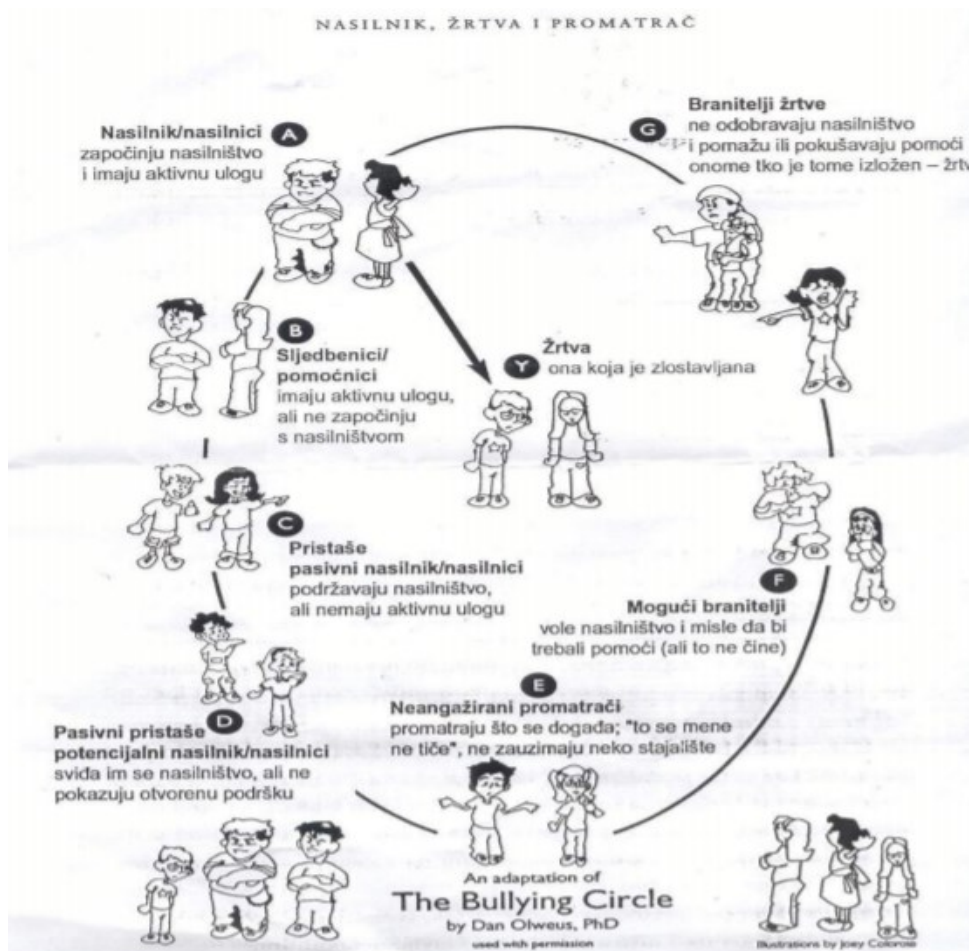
NASILNIK, ŽRTVA I PROMATRAČ

Nasilnik/nasilnici A
započinju nasilništvo i imaju aktivnu ulogu

G Branitelji žrtve
ne odobravaju nasilništvo i pomažu ili pokušavaju pomoći onome tko je tome izložen – žrtv

B
Sljedbenici/ pomoćnici
imaju aktivnu ulogu, ali ne započinju s nasilništvom

Žrtva
Y ona koja je zlostavljana

C
Pristaše pasivni nasilnik/nasilnici
podržavaju nasilništvo, ali nemaju aktivnu ulogu

F
Mogući branitelji
vole nasilništvo i misle da bi trebali pomoći (ali to ne čine)

E
Neangažirani promatrači
promatraju što se događa; "to se mene ne tiče", ne zauzimaju neko stajalište

Pasivni pristaše D
potencijalni nasilnik/nasilnici
sviđa im se nasilništvo, ali ne pokazuju otvorenu podršku

An adaptation of
The Bullying Circle
by Dan Olweus, PhD
used with permission

Illustrations by Joey Colorose